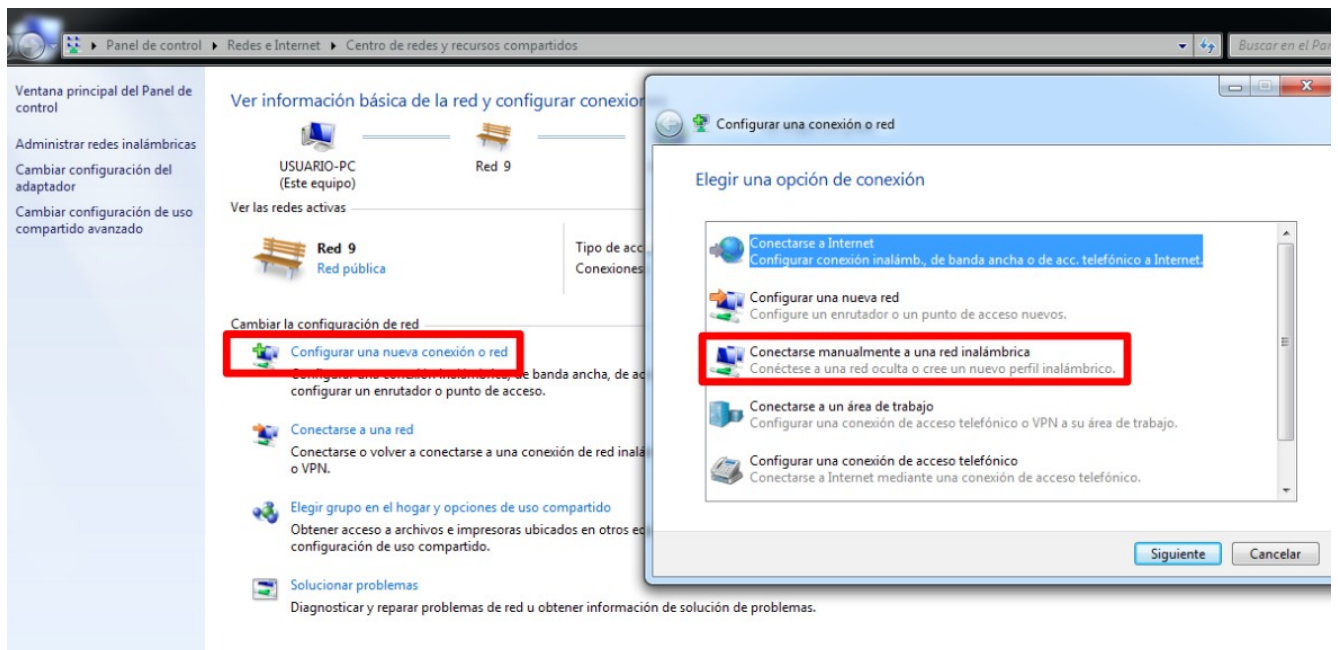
▸ Panel de control ▸ Redes e Internet ▸ Centro de redes y recursos compartidos

Buscar en el Par

Ventana principal del Panel de control

Administrar redes inalámbricas

Cambiar configuración del adaptador

Cambiar configuración de uso compartido avanzado

Ver información básica de la red y configurar conexio

USUARIO-PC
(Este equipo)

Red 9

Ver las redes activas

Red 9
Red pública

Tipo de acc
Conexiones

Cambiar la configuración de red

Configurar una nueva conexión o red
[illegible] de banda ancha, de ac configurar un enrutador o punto de acceso.

Conectarse a una red
Conectarse o volver a conectarse a una conexión de red inala o VPN.

Elegir grupo en el hogar y opciones de uso compartido
Obtener acceso a archivos e impresoras ubicados en otros eq configuración de uso compartido.

Solucionar problemas
Diagnosticar y reparar problemas de red u obtener información de solución de problemas.

Configurar una conexión o red

Elegir una opción de conexión

Conectarse a Internet
Configurar conexión inalámb., de banda ancha o de acc. telefónico a Internet.

Configurar una nueva red
Configure un enrutador o un punto de acceso nuevos.

Conectarse manualmente a una red inalámbrica
Conéctese a una red oculta o cree un nuevo perfil inalámbrico.

Conectarse a un área de trabajo
Configurar una conexión de acceso telefónico o VPN a su área de trabajo.

Configurar una conexión de acceso telefónico
Conectarse a Internet mediante una conexión de acceso telefónico.

Siguiente

Cancelar